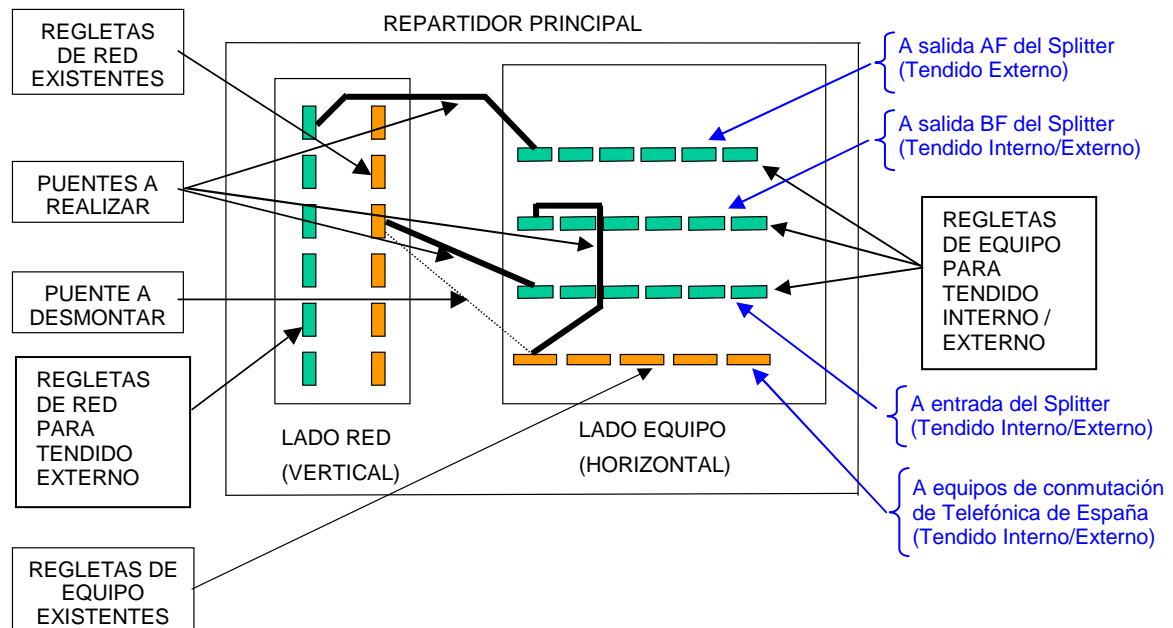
REPARTIDOR PRINCIPAL

REGLETAS DE RED EXISTENTES

PUENTES A REALIZAR

PUENTE A DESMONTAR

REGLETAS DE RED PARA TENDIDO EXTERNO

LADO RED (VERTICAL)

LADO EQUIPO (HORIZONTAL)

REGLETAS DE EQUIPO EXISTENTES

A salida AF del Splitter (Tendido Externo)

A salida BF del Splitter (Tendido Interno/Externo)

REGLETAS DE EQUIPO PARA TENDIDO INTERNO / EXTERNO

A entrada del Splitter (Tendido Interno/Externo)

A equipos de conmutación de Telefónica de España (Tendido Interno/Externo)